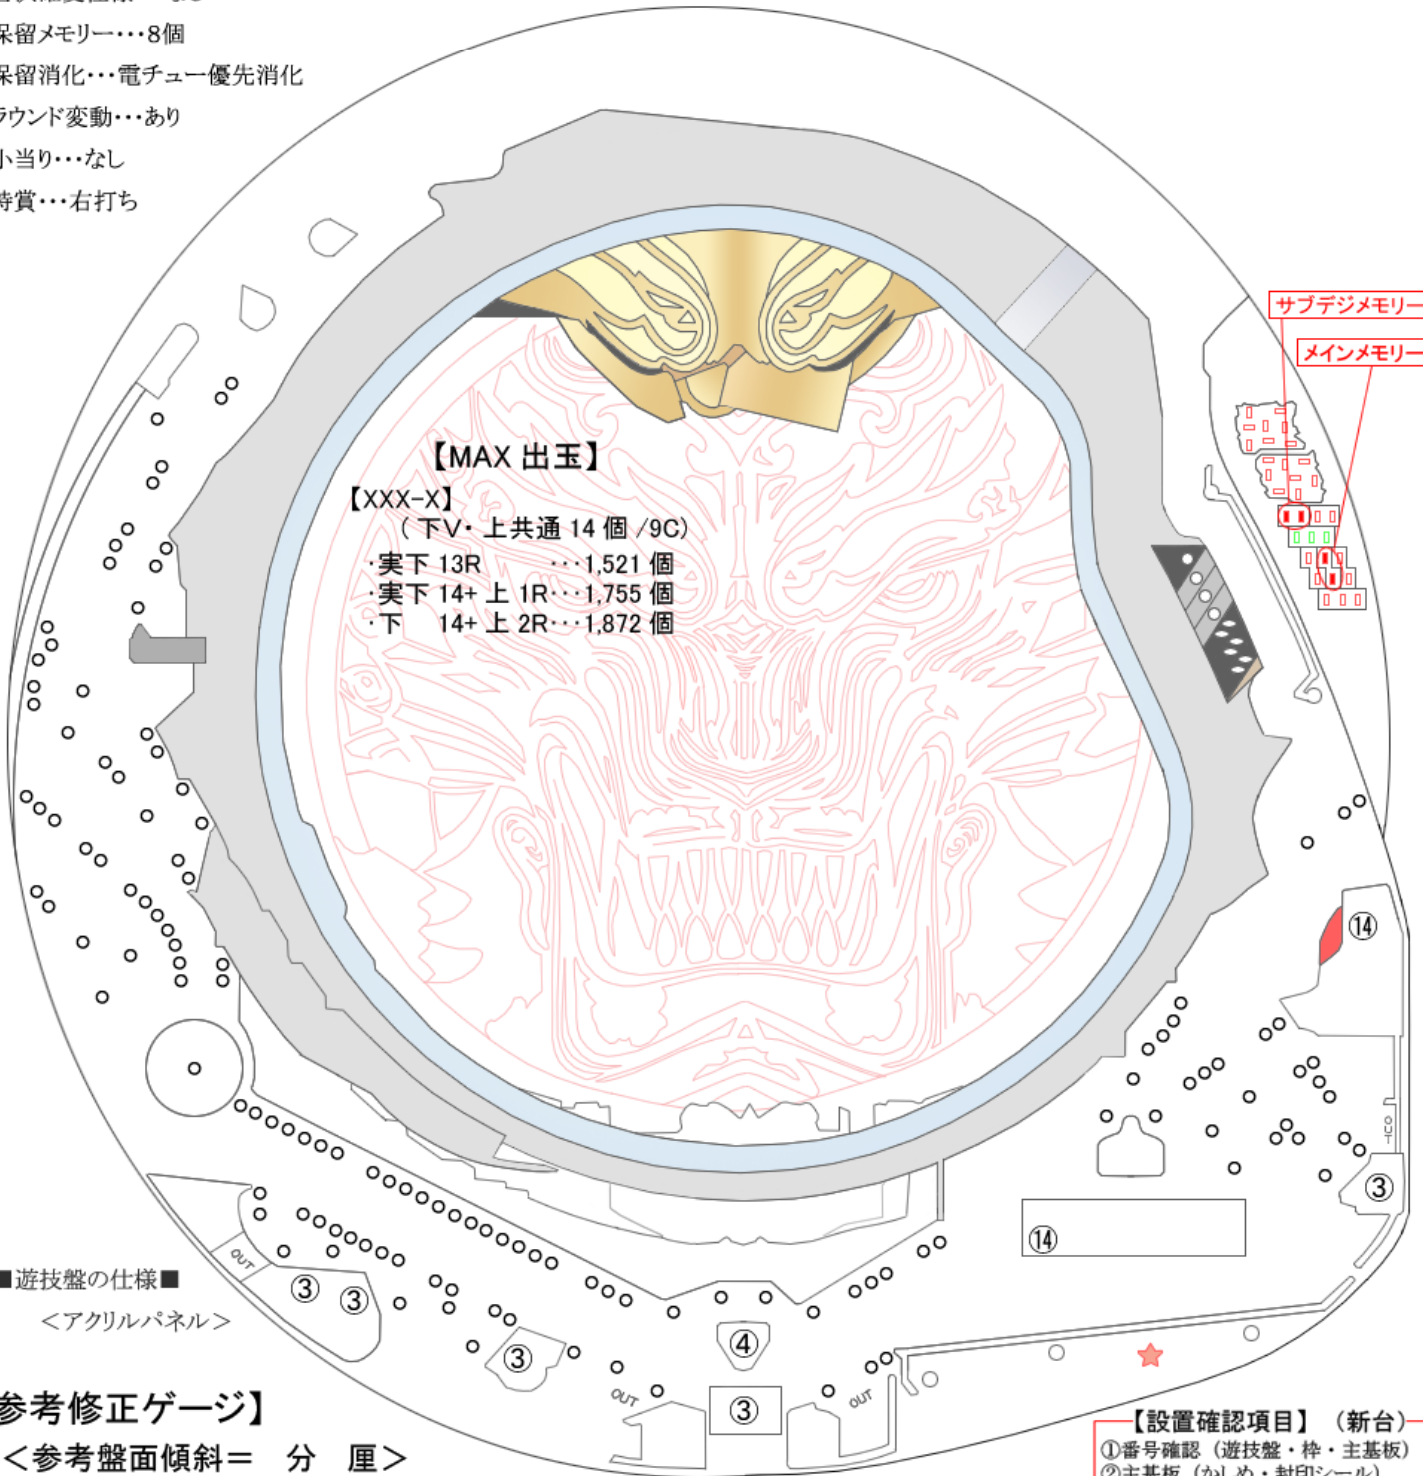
保留メモリー・・・8個
保留消化・・・電チュー優先消化
ラウンド変動・・・あり
小当り・・・なし
時賞・・・右打ち

サブデジメモリー
メインメモリー

【MAX 出玉】
【XXX-X】
（下V・上共通 14 個 /9C）
・実下 13R ・・・1,521 個
・実下 14+ 上 1R・・・1,755 個
・下 14+ 上 2R・・・1,872 個

⑭
③
⑭
OUT
OUT
③ ③
③
④
③
OUT
OUT

■遊技盤の仕様■
＜アクリルパネル＞

参考修正ゲージ】
＜参考盤面傾斜＝ 分 厘＞

【設置確認項目】（新台）
①番号確認（遊技盤・枠・主基板）
②主基板（かしめ・封印シール）